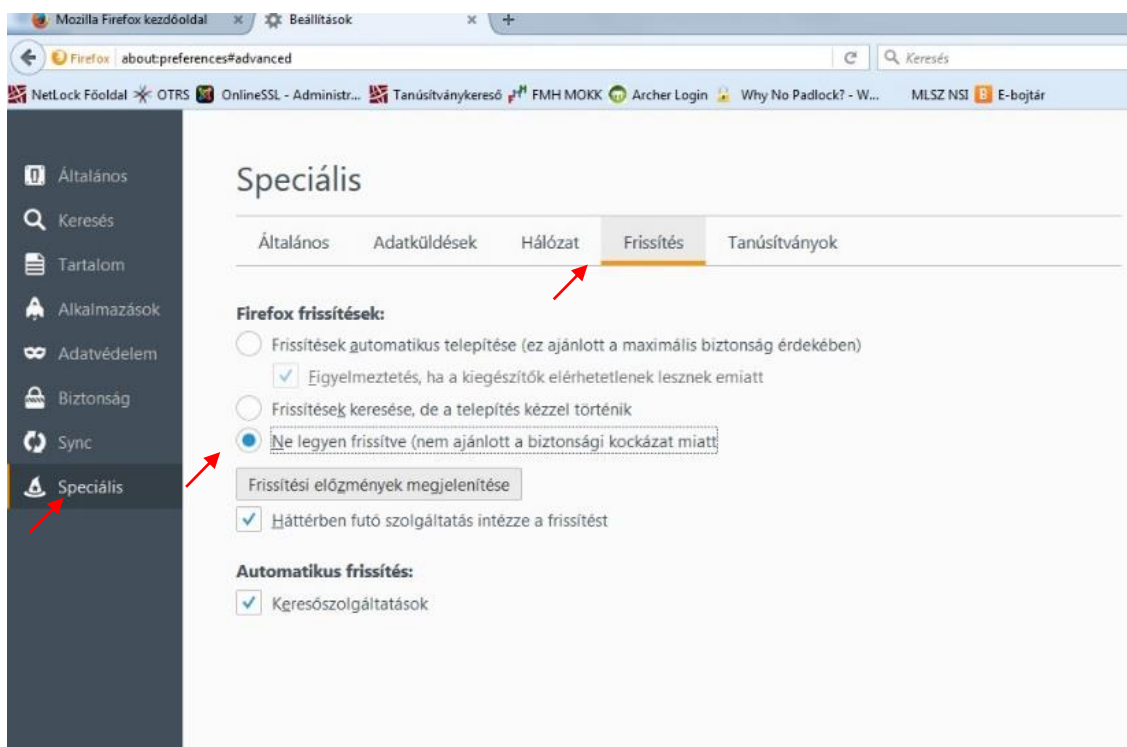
Mozilla Firefox kezdőoldal × Beállítások × +

Firefox about:preferences#advanced

Keresés

NetLock Főoldal OTRS OnlineSSL - Administr... Tanúsítványkereső FMH MOKK Archer Login Why No Padlock? - W... MLSZ NSI E-bojtár

Általános
Keresés
Tartalom
Alkalmazások
Adatvédelem
Biztonság
Sync
Speciális

Speciális

Általános Adatküldések Hálózat Frissítés Tanúsítványok

Firefox frissítések:

Frissítések automatikus telepítése (ez ajánlott a maximális biztonság érdekében)

Figyelmeztetés, ha a kiegészítők elérhetetlenek lesznek emiatt

Frissítések keresése, de a telepítés kézzel történik

Ne legyen frissítve (nem ajánlott a biztonsági kockázat miatt)

Frissítési előzmények megjelenítése

Háttérben futó szolgáltatás intézze a frissítést

Automatikus frissítés:

Keresőszolgáltatások